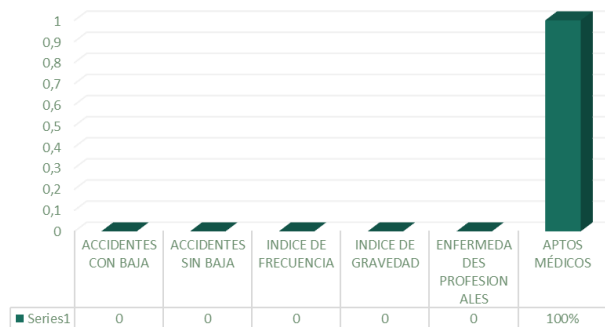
1
0,9
0,8
0,7
0,6
0,5
0,4
0,3
0,2
0,1
0

| | ACCIDENTES CON BAJA | ACCIDENTES SIN BAJA | INDICE DE FRECUENCIA | INDICE DE GRAVEDAD | ENFERMEDADES PROFESIONALES | APTOS MÉDICOS |
|---|---|---|---|---|---|---|
| Series1 | 0 | 0 | 0 | 0 | 0 | 100% |